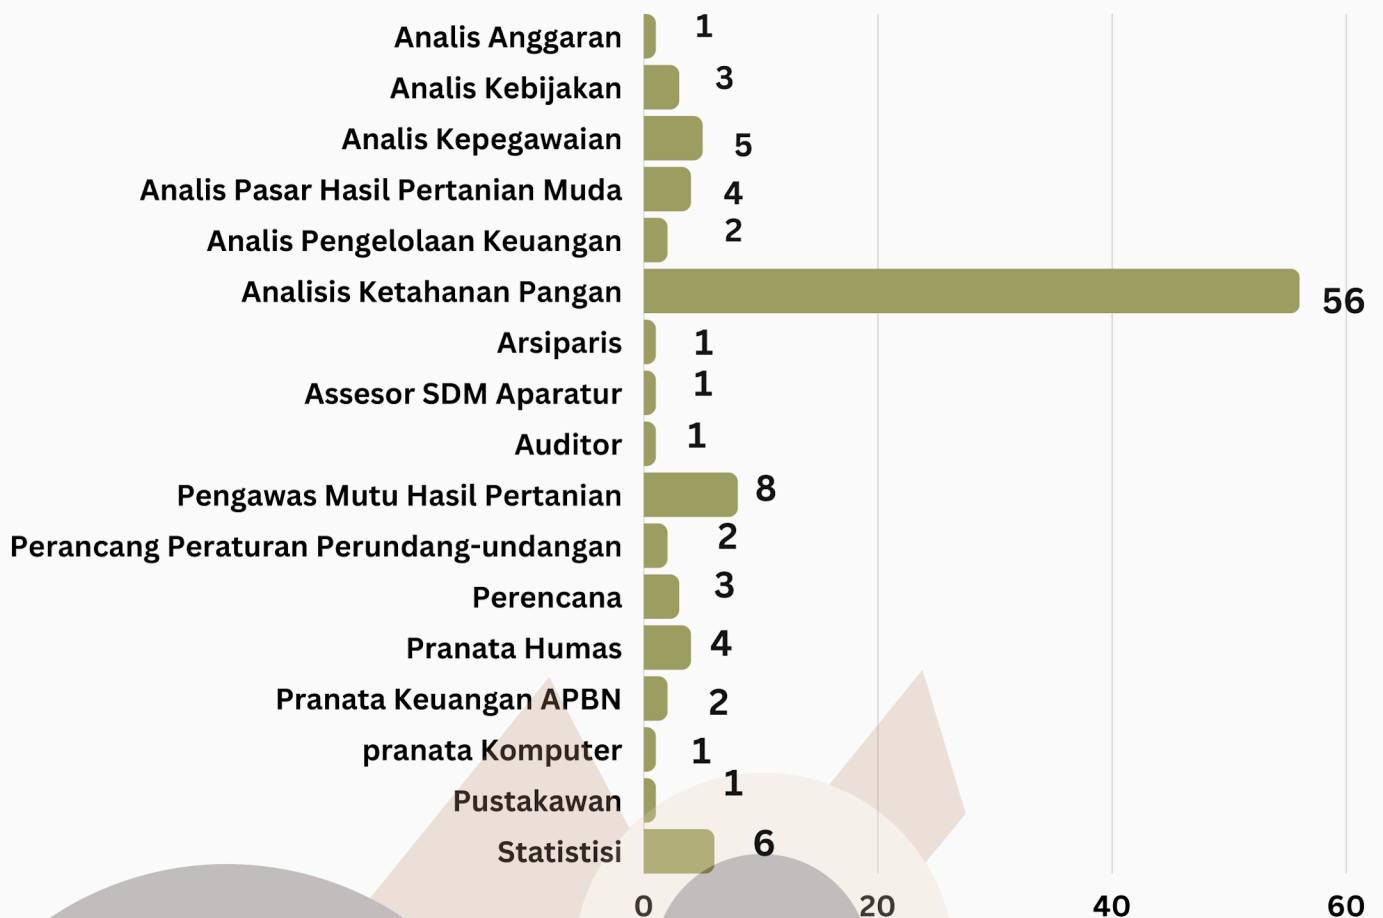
Analis Anggaran 1
Analis Kebijakan 3
Analis Kepegawaian 5
Analis Pasar Hasil Pertanian Muda 4
Analis Pengelolaan Keuangan 2
Analisis Ketahanan Pangan 56
Arsiparis 1
Assesor SDM Aparatur 1
Auditor 1
Pengawas Mutu Hasil Pertanian 8
Perancang Peraturan Perundang-undangan 2
Perencana 3
Pranata Humas 4
Pranata Keuangan APBN 2
pranata Komputer 1
Pustakawan 1
Statistisi 6

0 20 40 60